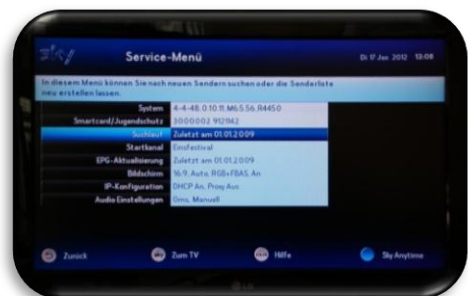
sky

Service-Menü

Di 17 Jan 2012 13:08

In diesem Menü können Sie nach neuen Sendern suchen oder die Senderliste neu erstellen lassen.

| | |
|---|---|
| System | 4-4-48.0.10.11.M6.5.56.R4450 |
| Smartcard/Jugendschutz | 3000002 912142 |
| Suchlauf | Zuletzt am 01.01.2009 |
| Startkanal | Einsfestival |
| EPG-Aktualisierung | Zuletzt am 01.01.2009 |
| Bildschirm | 16:9, Auto, RGB+FBAS, An |
| IP-Konfiguration | DHCP An, Proxy Aus |
| Audio Einstellungen | 0ms, Manuell |

Zurück

Zum TV

Hilfe

Sky Anytime